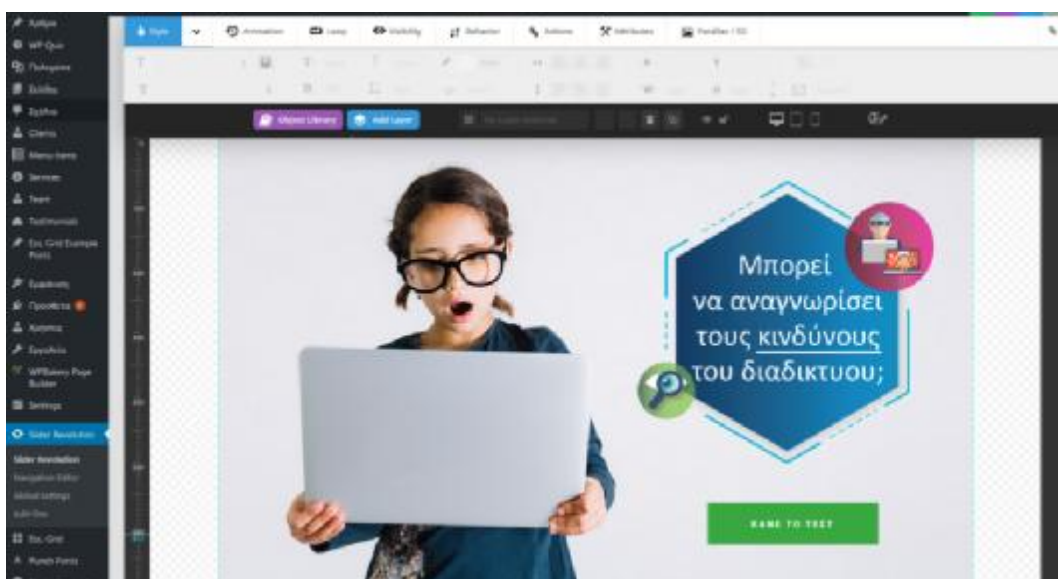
Άρθρα
WP-Quiz
Πολυμέσα
Σελίδες
Σχόλια
Clients
Menu items
Services
Team
Testimonials
Ess. Grid Example Posts
Εμφάνιση
Πρόσθετα
Χρήστες
Εργαλεία
WPBakery Page Builder
Settings
Slider Revolution
Slider Revolution
Navigation Editor
Global Settings
Add-Ons
Ess. Grid
Punch Fonts

Style
Animation
Loop
Visibility
Behavior
Actions
Attributes
Parallax / 3D

Object Library
Add Layer

Μπορεί να αναγνωρίσει τους κινδύνους του διαδικτυου;

ΚΑΝΕ ΤΟ ΤΕΣΤ